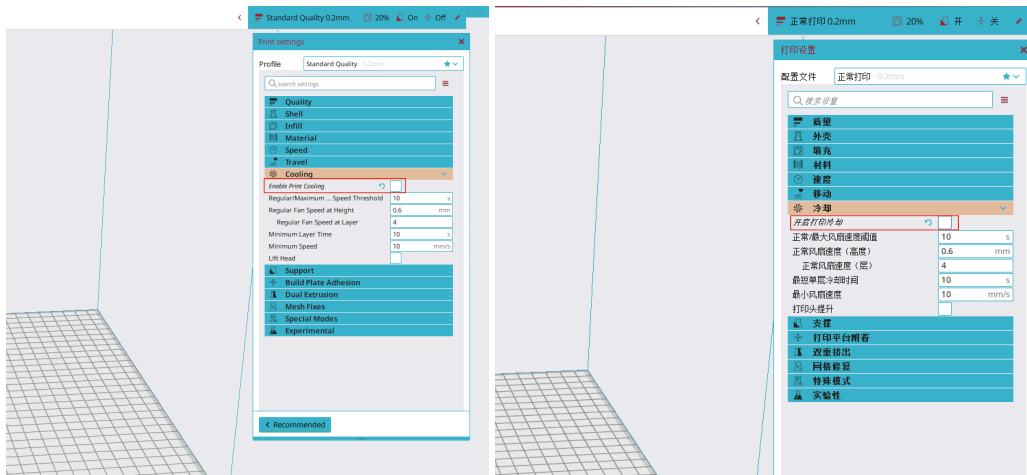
Standard Quality 0.2mm 20% On Off

Print settings

Profile Standard Quality 0.2mm

search settings

Quality
Shell
Infill
Material
Speed
Travel
Cooling
Enable Print Cooling
Regular/Maximum ... Speed Threshold 10 s
Regular Fan Speed at Height 0.6 mm
Regular Fan Speed at Layer 4
Minimum Layer Time 10 s
Minimum Speed 10 mm/s
Lift Head
Support
Build Plate Adhesion
Dual Extrusion
Mesh Fixes
Special Modes
Experimental

Recommended

正常打印 0.2mm 20% 开 关

打印设置

配置文件 正常打印 0.2mm

搜索设置

质量
外壳
填充
材料
速度
移动
冷却
开启打印冷却
正常/最大风扇速度阈值 10 s
正常风扇速度（高度） 0.6 mm
正常风扇速度（层） 4
最短单层冷却时间 10 s
最小风扇速度 10 mm/s
打印头提升
支撑
打印平台附着
双重挤出
网格修复
特殊模式
实验性